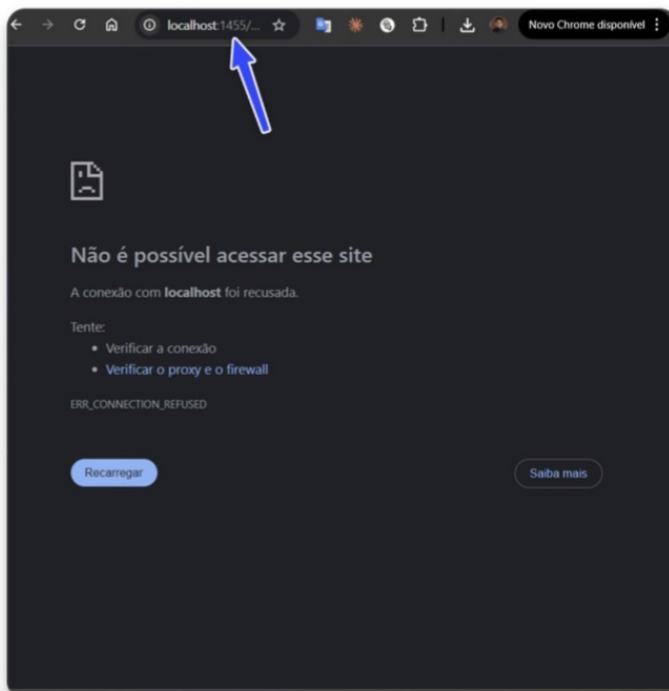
localhost:1455/...

Novo Chrome disponível

Não é possível acessar esse site

A conexão com **localhost** foi recusada.

Tente:
- Verificar a conexão
- Verificar o proxy e o firewall

ERR_CONNECTION_REFUSED

Recarregar

Saiba mais